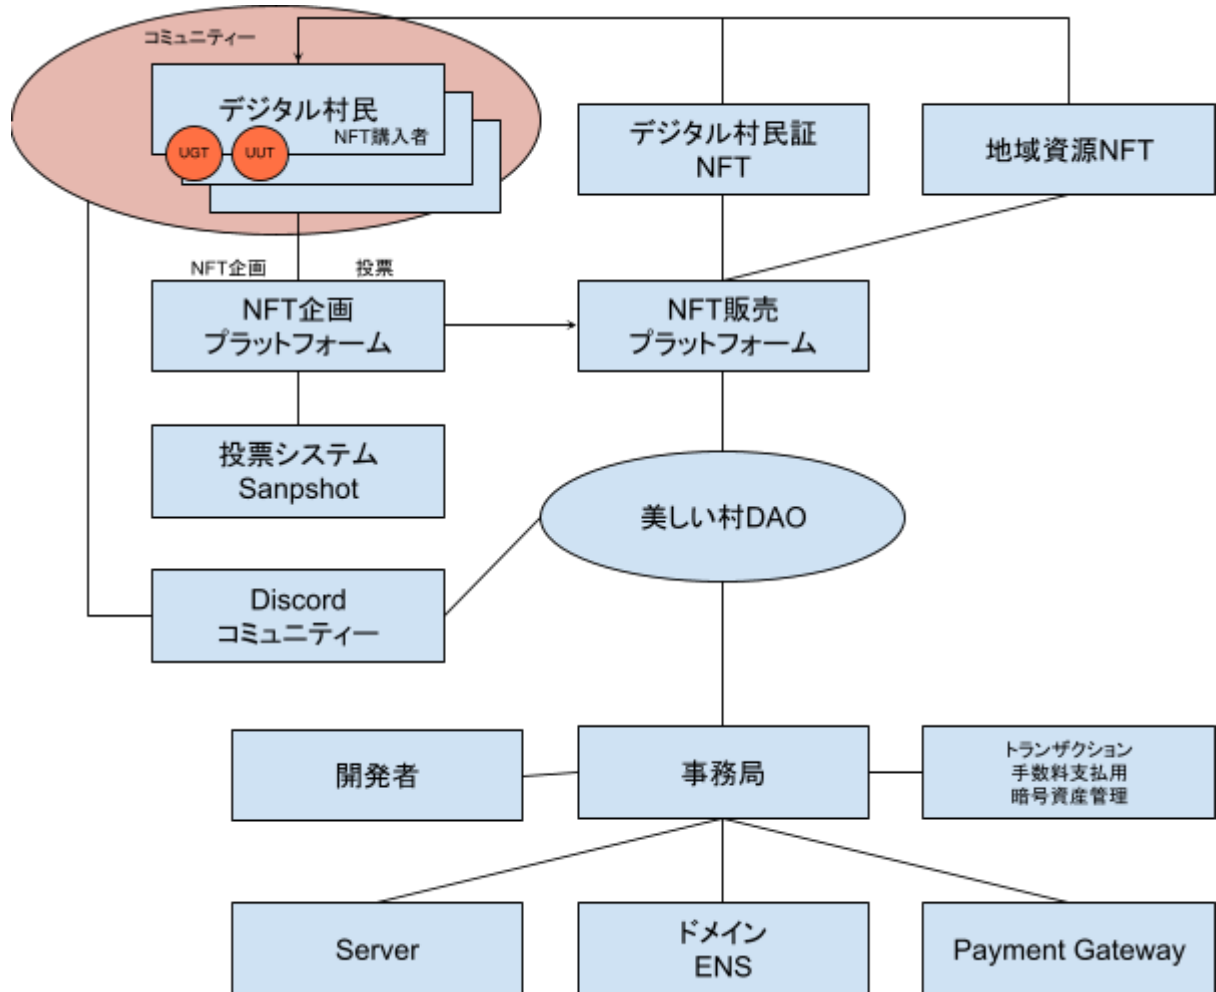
コミュニティー

デジタル村民
NFT購入者
UGT
UUT

デジタル村民証
NFT

地域資源NFT

NFT企画
投票

NFT企画
プラットフォーム

NFT販売
プラットフォーム

投票システム
Sanpshot

美しい村DAO

Discord
コミュニティー

開発者

事務局

トランザクション
手数料支払用
暗号資産管理

Server

ドメイン
ENS

Payment Gateway